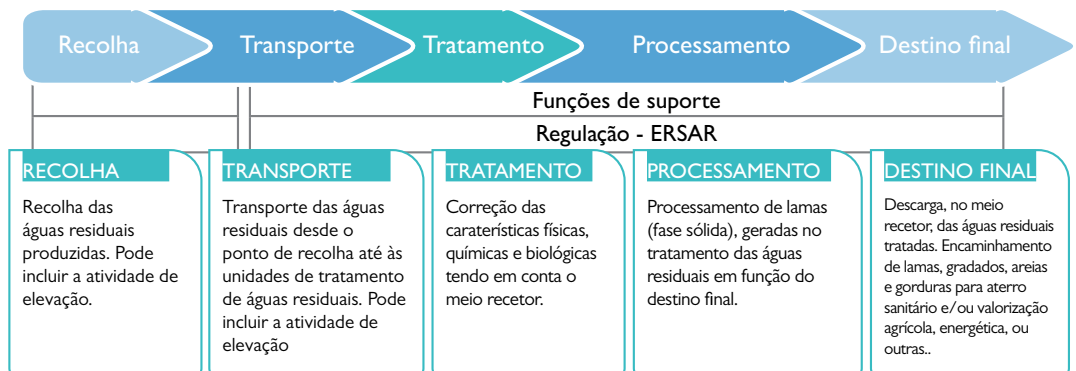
Recolha

Transporte

Tratamento

Processamento

Destino final

Funções de suporte

Regulação - ERSAR

RECOLHA

Recolha das águas residuais produzidas. Pode incluir a atividade de elevação.

TRANSPORTE

Transporte das águas residuais desde o ponto de recolha até às unidades de tratamento de águas residuais. Pode incluir a atividade de elevação

TRATAMENTO

Correção das caraterísticas físicas, químicas e biológicas tendo em conta o meio recetor.

PROCESSAMENTO

Processamento de lamas (fase sólida), geradas no tratamento das águas residuais em função do destino final.

DESTINO FINAL

Descarga, no meio recetor, das águas residuais tratadas. Encaminhamento de lamas, gradados, areias e gorduras para aterro sanitário e/ou valorização agrícola, energética, ou outras..